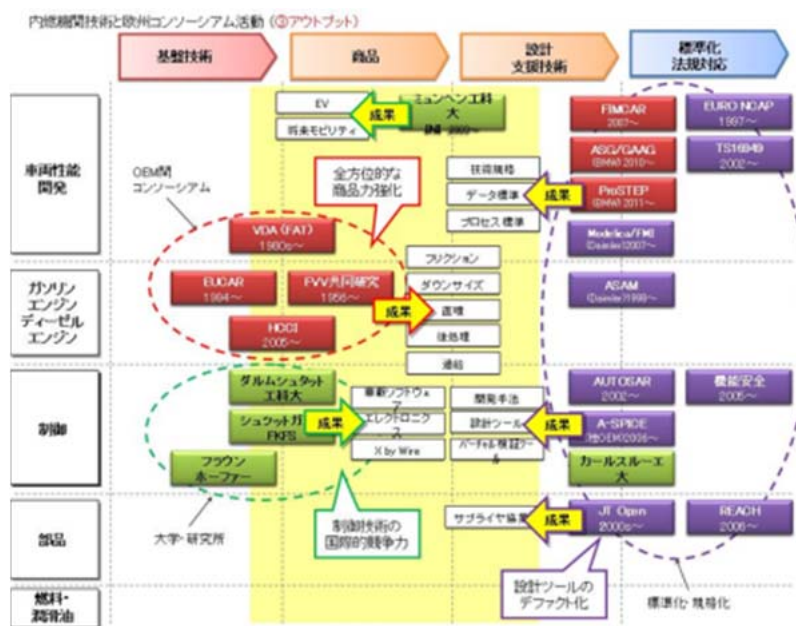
内燃機関技術と欧州コンソーシアム活動（③アウトプット）

基盤技術

商品

設計支援技術

標準化法規対応

車両性能開発

ガソリンエンジンディーゼルエンジン

制御

部品

燃料・潤滑油

EV

将来モビリティ

成果

ミュンヘン工科大

BMW 2000~

FIMCAR 2007~

EURO NCAP 1997~

ASG/GAAG (BMW) 2010~

TS16949 2002~

OEM間コンソーシアム

全方位的な商品力強化

技術規格

データ標準

成果

ProSTEP (BMW) 2011~

プロセス標準

Modelica/FMI (Daimler) 2007~

VDA (FAT) 1980s~

フリクション

EUCAR 1994~

FVV共同研究 1956~

ダウンサイズ

ASAM (Daimler) 1998~

成果

直噴

HCCI 2005~

後処理

過給

ダルムシュタット工科大

車載ソフトウェア

開発手法

AUTOSAR 2002~

機能安全 2005~

シュツットガルト FKFS

成果

エレクトロニクス

設計ツール

成果

A-SPICE (独OEM) 2006~

X by Wire

バーチャル検証ツール

フラウンホーファー

カールスルーエ大

大学・研究所

制御技術の国際的競争力

サプライヤ協業

成果

JT Open 2000s~

REACH 2006~

設計ツールのデファクト化

標準化・規格化